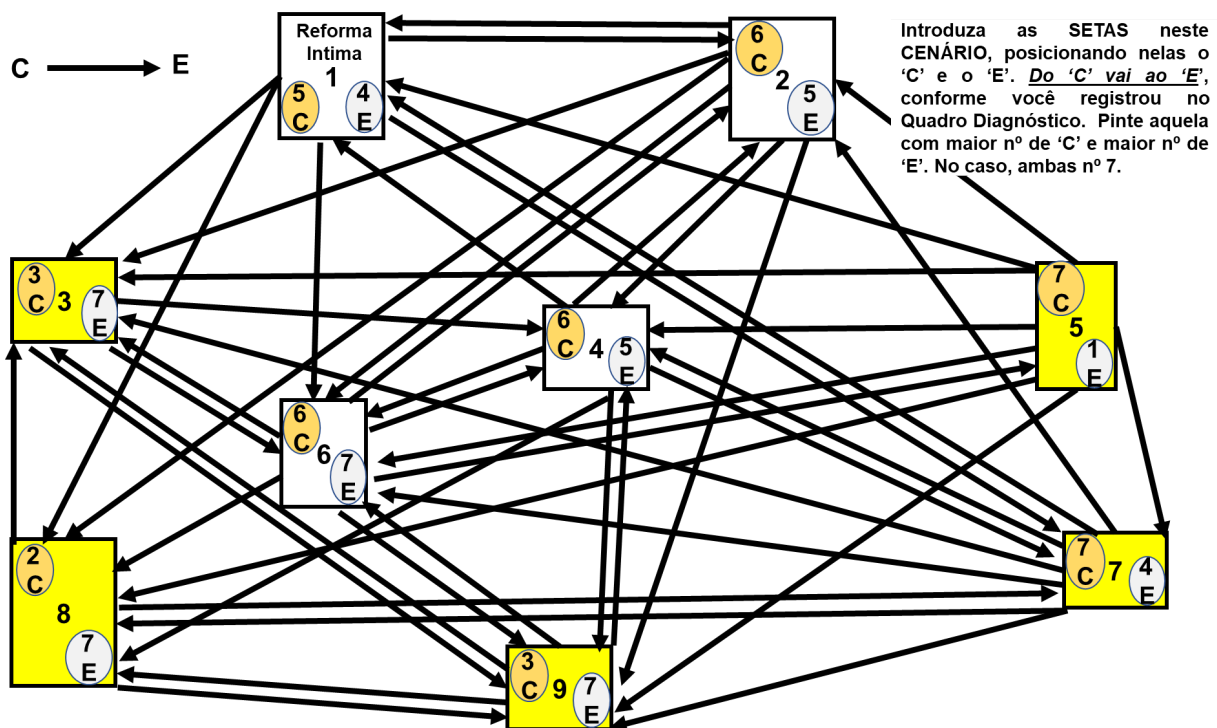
C → E

Reforma Intima
1
5 C
4 E

6 C
2
5 E

Introduza as SETAS neste CENÁRIO, posicionando nelas o 'C' e o 'E'. *Do 'C' vai ao 'E'*, conforme você registrou no Quadro Diagnóstico. Pinte aquela com maior nº de 'C' e maior nº de 'E'. No caso, ambas nº 7.

3 C
3
7 E

6 C
4
5 E

7 C
5
1 E

6 C
6
7 E

2 C
8
7 E

7 C
7
4 E

3 C
9
7 E